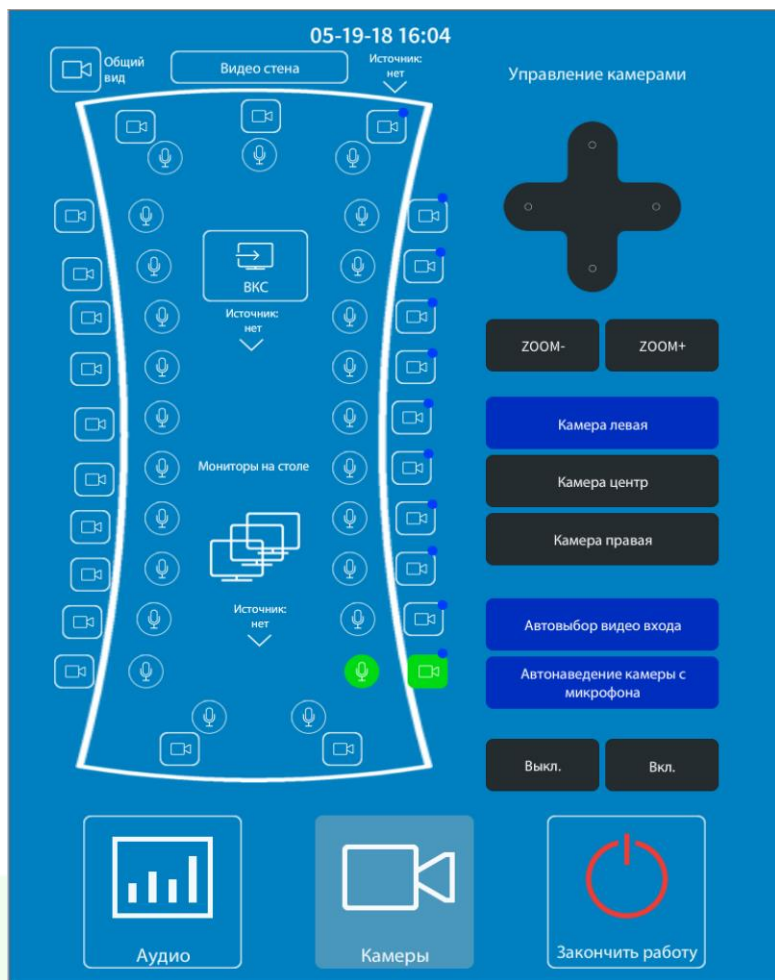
05-19-18 16:04

Общий вид

Видео стена

Источник: нет

Управление камерами

ВКС

Источник: нет

Мониторы на столе

Источник: нет

ZOOM-

ZOOM+

Камера левая

Камера центр

Камера правая

Автовыбор видео входа

Автонаведение камеры с микрофона

Выкл.

Вкл.

Аудио

Камеры

Закончить работу